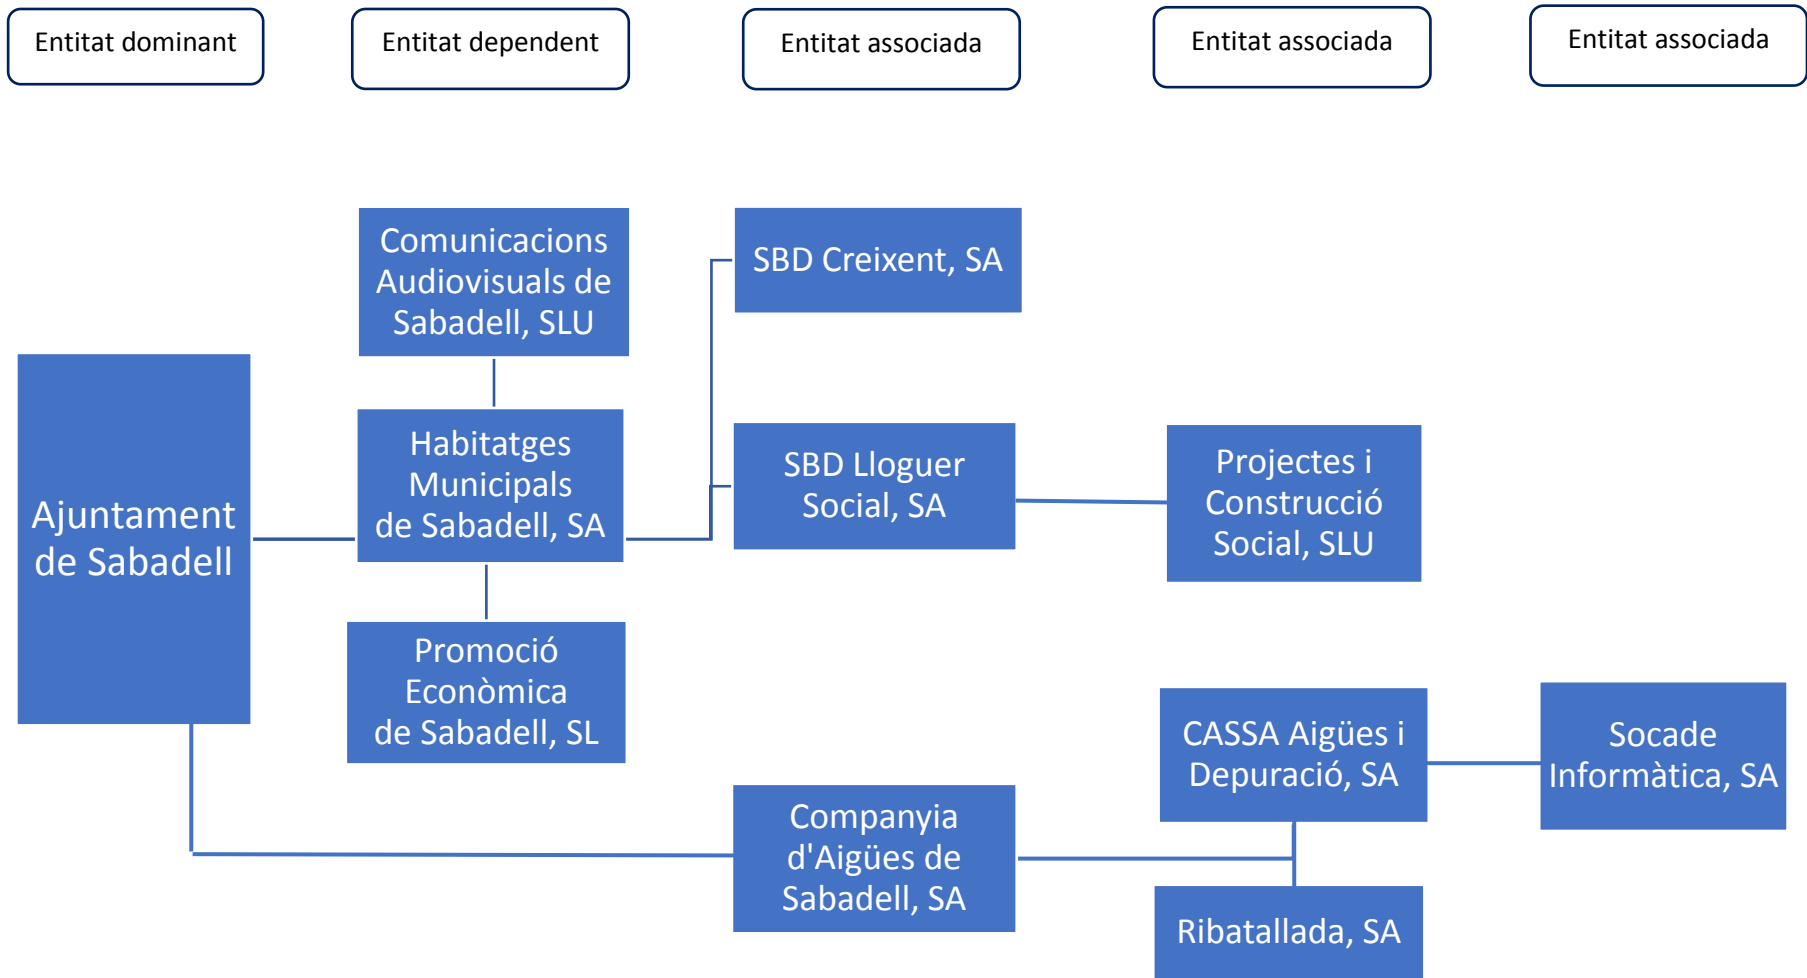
Entitat dominant

Entitat dependent

Entitat associada

Entitat associada

Entitat associada

Ajuntament de Sabadell

Comunicacions Audiovisuals de Sabadell, SLU

Habitatges Municipals de Sabadell, SA

Promoció Econòmica de Sabadell, SL

SBD Creixent, SA

SBD Lloguer Social, SA

Projectes i Construcció Social, SLU

Companyia d'Aigües de Sabadell, SA

CASSA Aigües i Depuració, SA

Socade Informàtica, SA

Ribatallada, SA